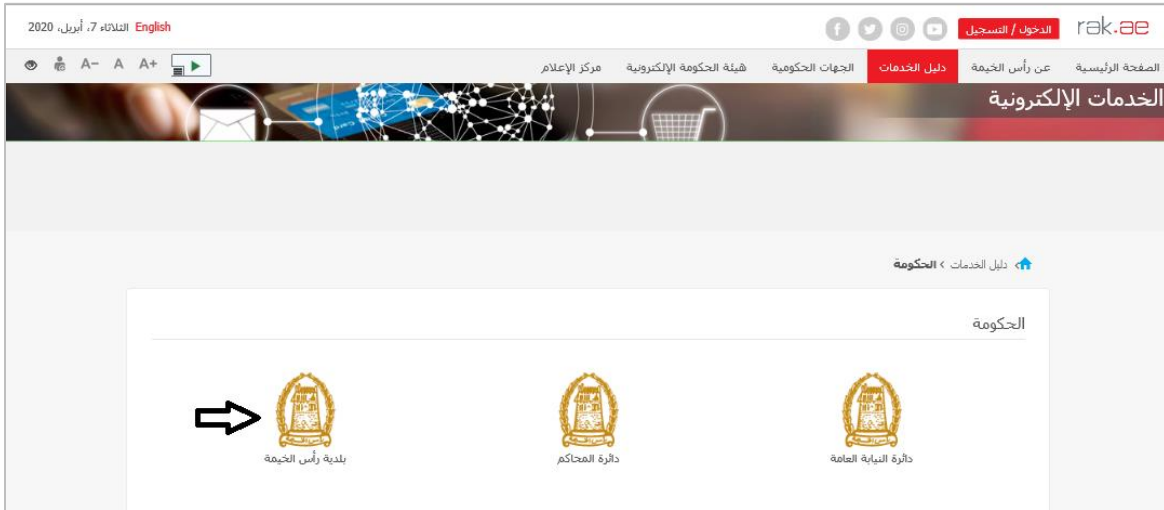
rak.ae
الدخول / التسجيل
English الثلاثاء 7، أبريل، 2020

الصفحة الرئيسية
عن رأس الخيمة
دليل الخدمات
الجهات الحكومية
هيئة الحكومة الإلكترونية
مركز الإعلام

A+ A A−

الخدمات الإلكترونية

دليل الخدمات › الحكومة

الحكومة

دائرة النيابة العامة
دائرة المحاكم
بلدية رأس الخيمة